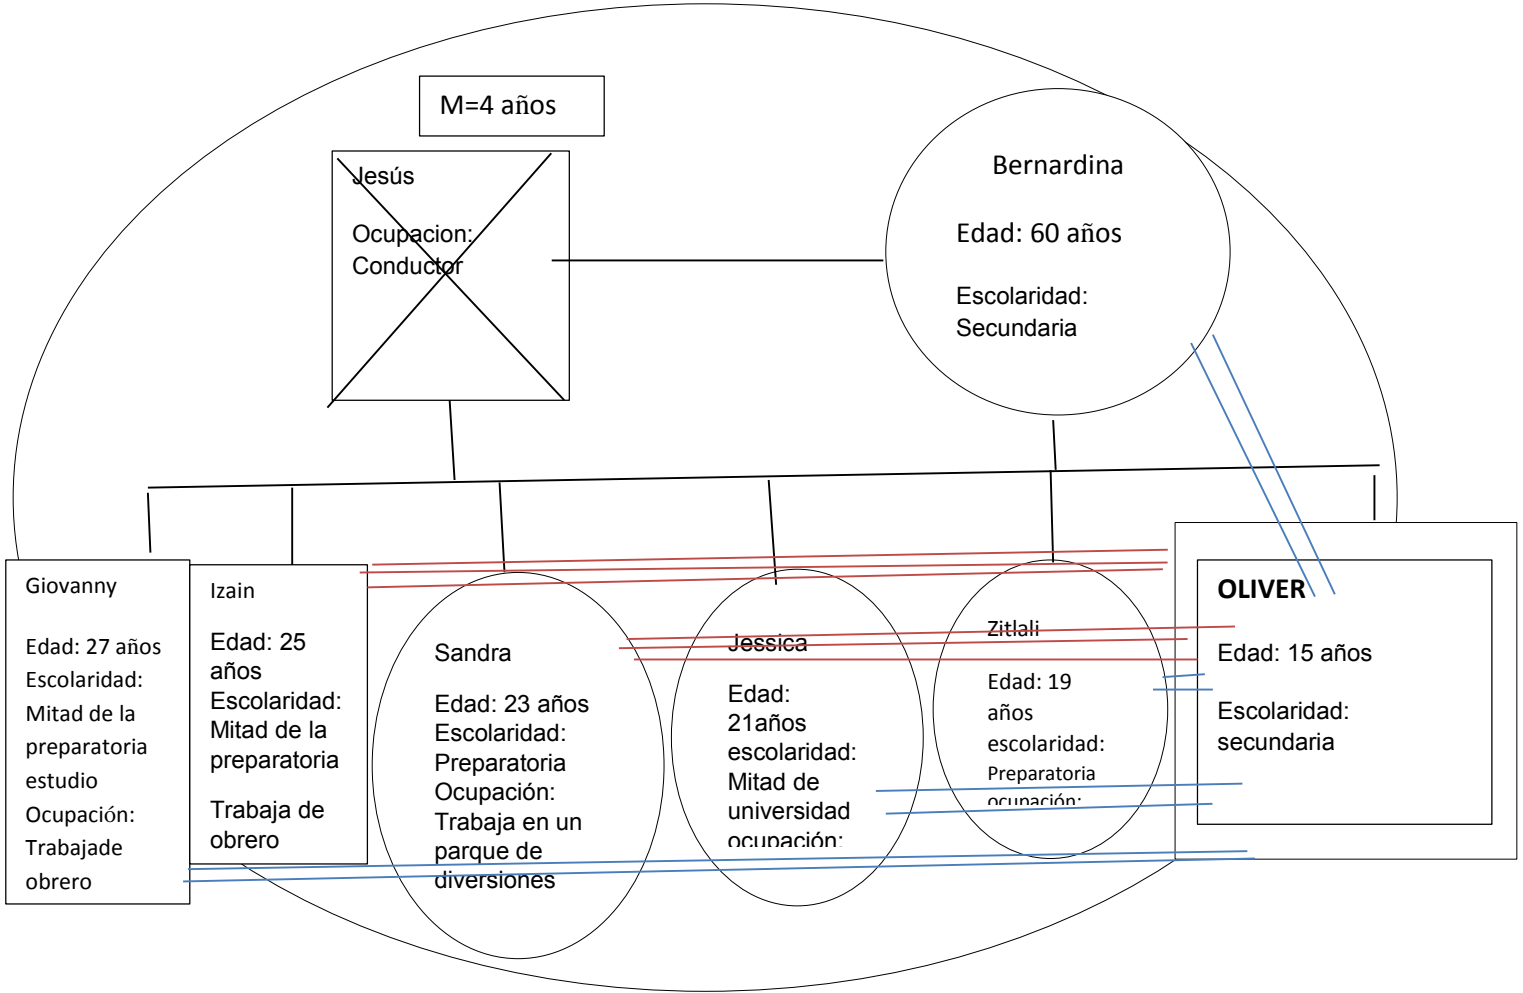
M=4 años

Jesús

Ocupacion: Conductor

Bernardina

Edad: 60 años

Escolaridad: Secundaria

Giovanny

Edad: 27 años
Escolaridad: Mitad de la preparatoria estudio
Ocupación: Trabajade obrero

Izain

Edad: 25 años
Escolaridad: Mitad de la preparatoria

Trabaja de obrero

Sandra

Edad: 23 años
Escolaridad: Preparatoria
Ocupación: Trabaja en un parque de diversiones

Jessica

Edad: 21años
escolaridad: Mitad de universidad
ocupación:

Zitlali

Edad: 19 años
escolaridad: Preparatoria
ocupación:

OLIVER

Edad: 15 años

Escolaridad: secundaria